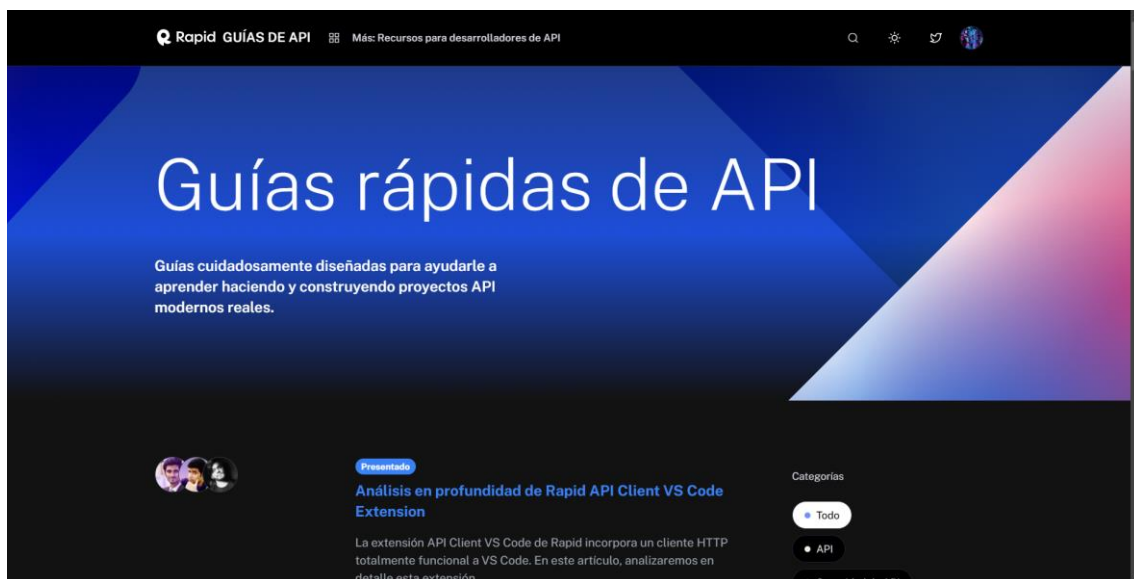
Rapid GUÍAS DE API Más: Recursos para desarrolladores de API

Guías rápidas de API

Guías cuidadosamente diseñadas para ayudarle a aprender haciendo y construyendo proyectos API modernos reales.

Presentado

Análisis en profundidad de Rapid API Client VS Code Extension

La extensión API Client VS Code de Rapid incorpora un cliente HTTP totalmente funcional a VS Code. En este artículo, analizaremos en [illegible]

Categorías

Todo

API